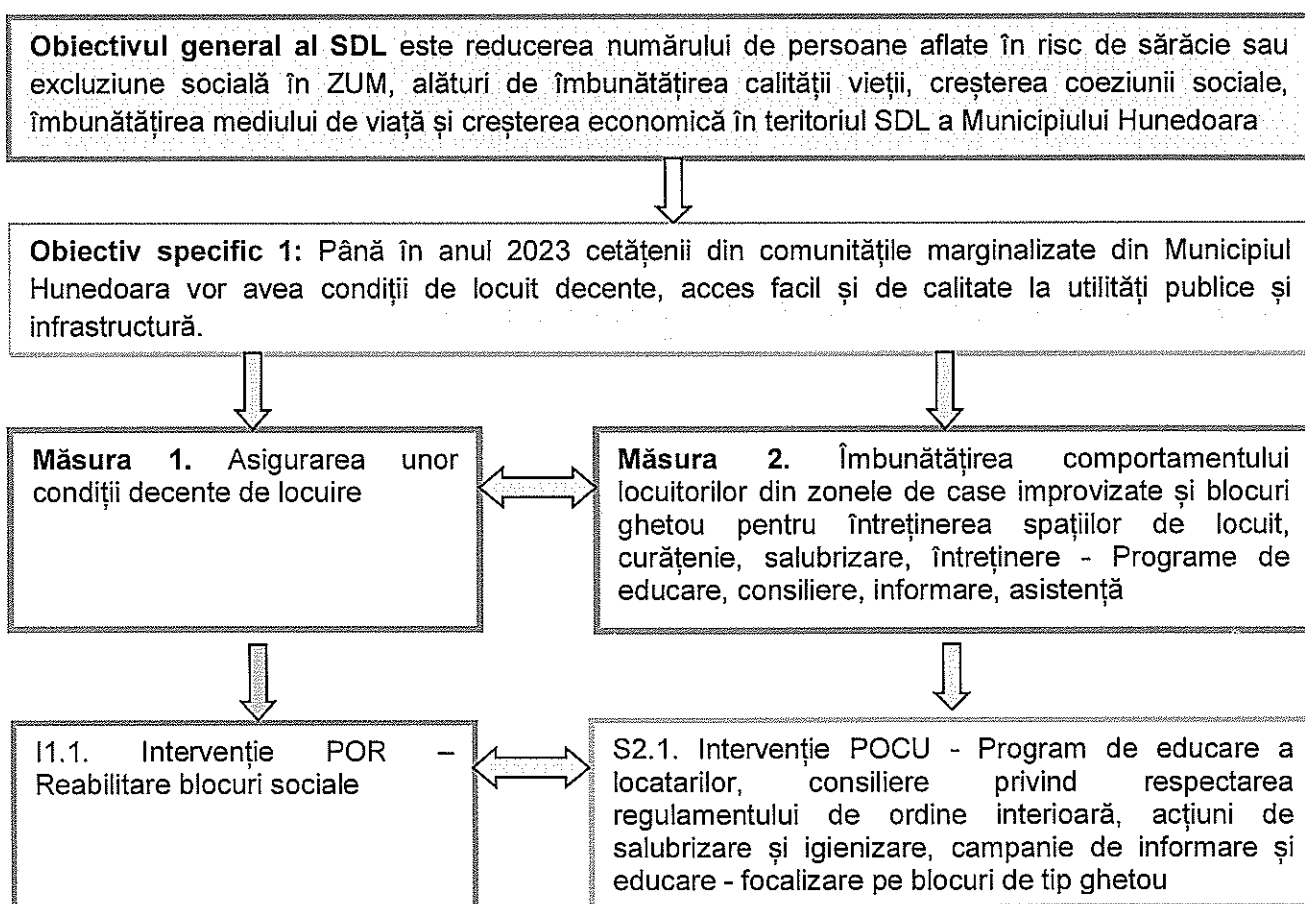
**Obiectivul general al SDL** este reducerea numărului de persoane aflate în risc de sărăcie sau excluziune socială în ZUM, alături de îmbunătățirea calității vieții, creșterea coeziunii sociale, îmbunătățirea mediului de viață și creșterea economică în teritoriul SDL a Municipiului Hunedoara

**Obiectiv specific 1:** Până în anul 2023 cetățenii din comunitățile marginalizate din Municipiul Hunedoara vor avea condiții de locuit decente, acces facil și de calitate la utilități publice și infrastructură.

**Măsura 1.** Asigurarea unor condiții decente de locuire

**Măsura 2.** Îmbunătățirea comportamentului locuitorilor din zonele de case improvizate și blocuri ghetou pentru întreținerea spațiilor de locuit, curățenie, salubrizare, întreținere - Programe de educare, consiliere, informare, asistență

I1.1. Intervenție POR – Reabilitare blocuri sociale

S2.1. Intervenție POCU - Program de educare a locatarilor, consiliere privind respectarea regulamentului de ordine interioară, acțiuni de salubrizare și igienizare, campanie de informare și educare - focalizare pe blocuri de tip ghetou